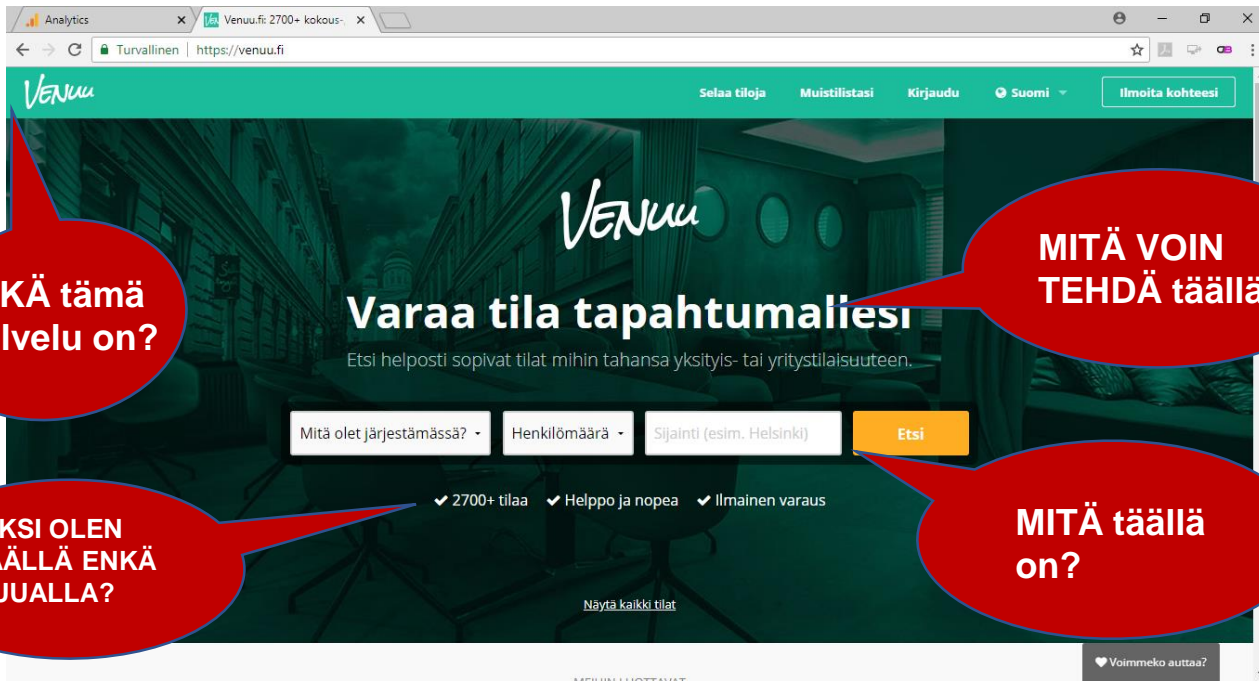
Analytics
Venuu.fi: 2700+ kokous-

Turvallinen | https://venuu.fi

Venuu

Selaa tiloja
Muistilistasi
Kirjaudu
Suomi
Ilmoita kohteesi

Venuu

Varaa tila tapahtumallesi

Etsi helposti sopivat tilat mihin tahansa yksityis- tai yritystilaisuuteen.

Mitä olet järjestämässä?
Henkilömäärä
Sijainti (esim. Helsinki)
Etsi

✔ 2700+ tilaa ✔ Helppo ja nopea ✔ Ilmainen varaus

Näytä kaikki tilat

KÄ tämä
lvelu on?

MITÄ VOIN
TEHDÄ täällä

KSI OLEN
ÄÄLLÄ ENKÄ
JUALLA?

MITÄ täällä
on?

Voimmeko auttaa?

MEIHIN LUOTTAVAT